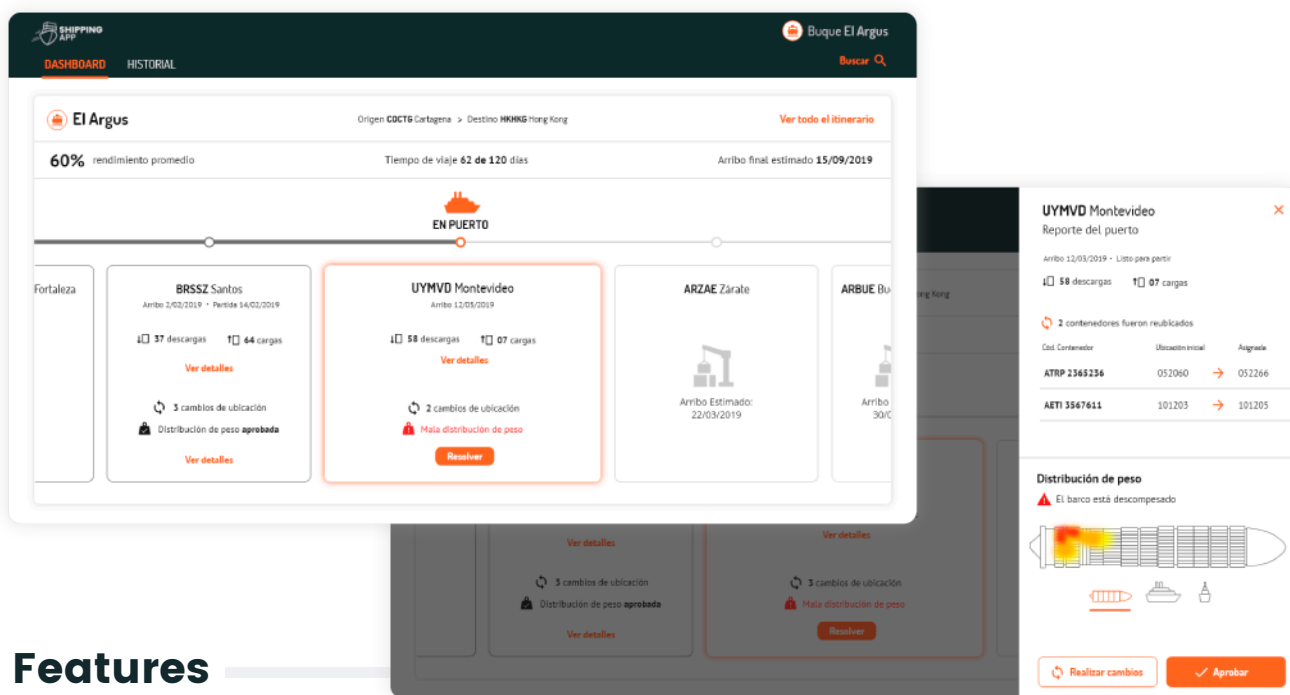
SHIPPING APP

Buque El Argus

DASHBOARD HISTORIAL

Buscar

El Argus

Origen COCTG Cartagena > Destino HKHKG Hong Kong

Ver todo el itinerario

60% rendimiento promedio

Tiempo de viaje 62 de 120 días

Arribo final estimado 15/09/2019

EN PUERTO

Fortaleza

BRSSZ Santos
Arribo 2/02/2019 · Partida 14/02/2019
37 descargas 64 cargas
Ver detalles
3 cambios de ubicación
Distribución de peso aprobada
Ver detalles

UYMVD Montevideo
Arribo 12/03/2019
58 descargas 07 cargas
Ver detalles
2 cambios de ubicación
Mala distribución de peso
Resolver

ARZAE Zárate
Arribo Estimado: 22/03/2019

ARBUE Bu
Arribo
30/0

ong Kong

Ver detalles
3 cambios de ubicación
Distribución de peso aprobada
Ver detalles

Ver detalles
3 cambios de ubicación
Mala distribución de peso
Resolver

UYMVD Montevideo
Reporte del puerto
Arribo 12/03/2019 · Listo para partir
58 descargas 07 cargas
2 contenedores fueron reubicados

| Cód. Contenedor | Ubicación inicial | Asignada |
|---|---|---|
| ATRP 2365236 | 052060 | 052266 |
| AETI 3567611 | 101203 | 101205 |

Distribución de peso
El barco está descompesado

Realizar cambios
Aprobar

Features